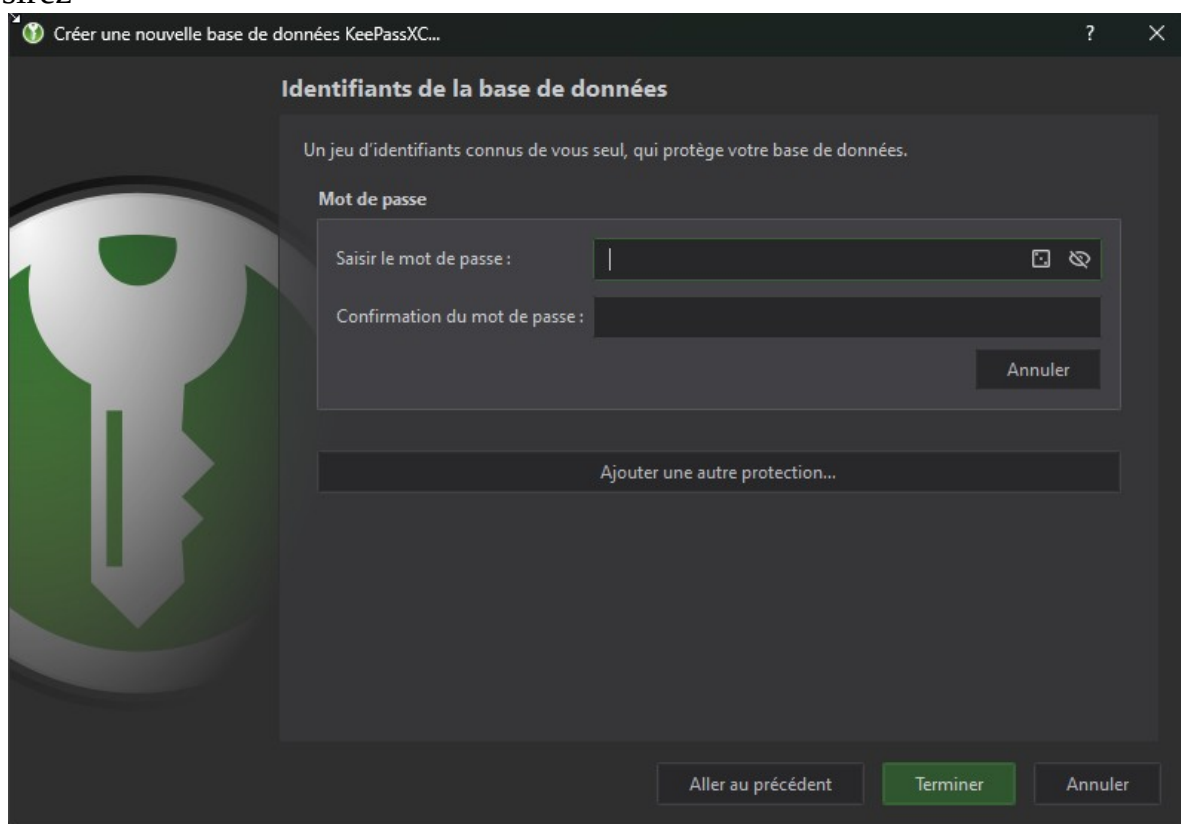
Créer une nouvelle base de données KeePassXC...

?

Identifiants de la base de données

Un jeu d'identifiants connus de vous seul, qui protège votre base de données.

Mot de passe

Saisir le mot de passe :

Confirmation du mot de passe :

Annuler

Ajouter une autre protection...

Aller au précédent

Terminer

Annuler